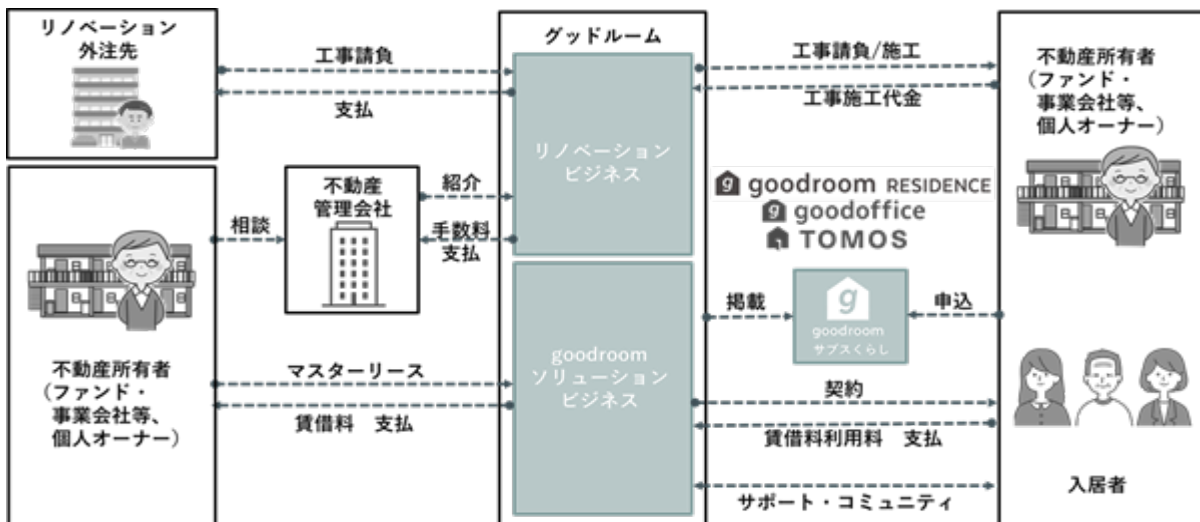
リノベーション
外注先

工事請負

支払

グッドルーム

工事請負/施工

工事施工代金

不動産所有者
（ファンド・
事業会社等、
個人オーナー）

リノベーション
ビジネス

不動産
管理会社

紹介

相談

手数料
支払

goodroom RESIDENCE
goodoffice
TOMOS

掲載

goodroom
サブスくらし

申込

不動産所有者
（ファンド・
事業会社等、
個人オーナー）

マスターリース

賃借料　支払

goodroom
ソリューション
ビジネス

契約

賃借料利用料　支払

サポート・コミュニティ

入居者